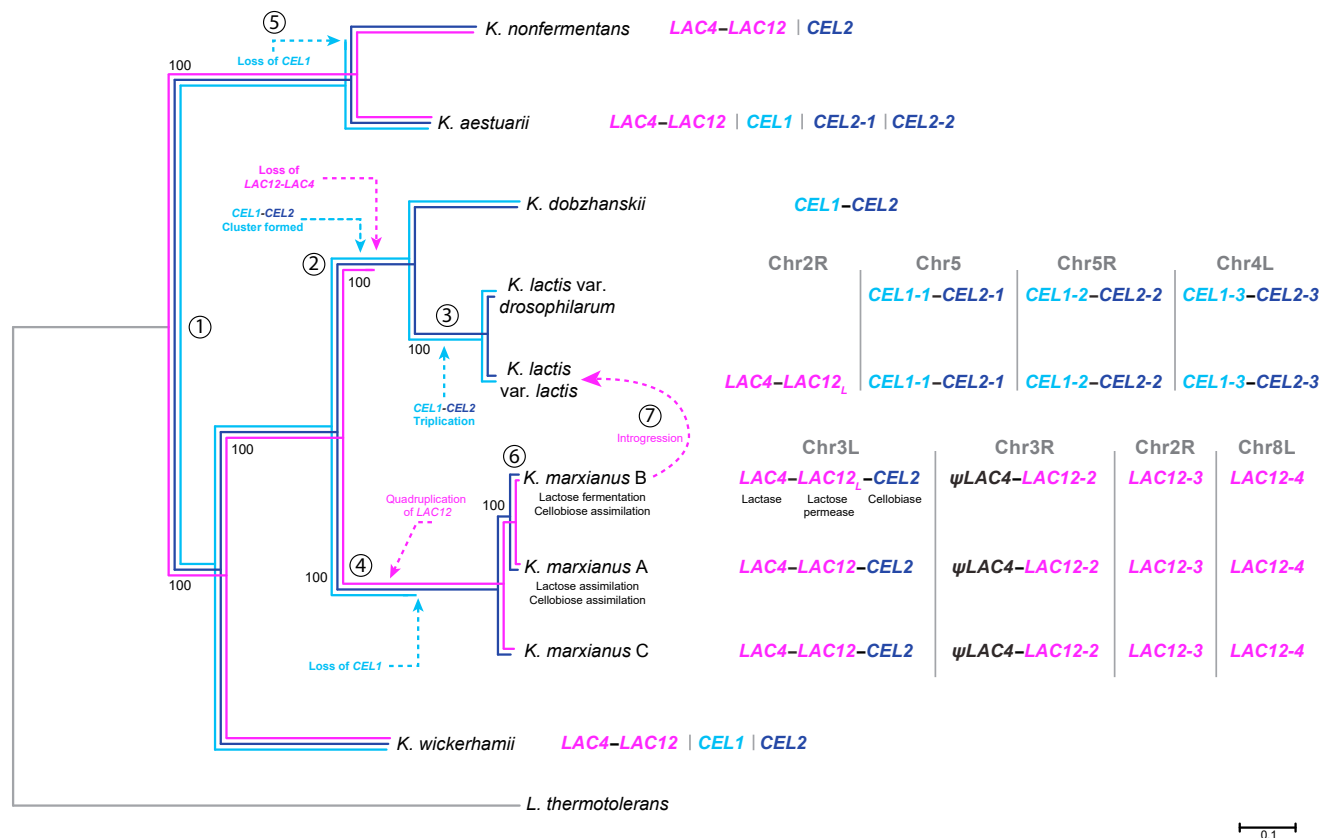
⑤ Loss of CEL1

K. nonfermentans LAC4–LAC12 | CEL2

100

K. aestuarii LAC4–LAC12 | CEL1 | CEL2-1 | CEL2-2

Loss of LAC12-LAC4

CEL1-CEL2 Cluster formed

K. dobzhanskii CEL1–CEL2

②

100

①

| Chr2R | Chr5 | Chr5R | Chr4L |
|---|---|---|---|
| | CEL1-1–CEL2-1 | CEL1-2–CEL2-2 | CEL1-3–CEL2-3 |
| $LAC4–LAC12_L$ | CEL1-1–CEL2-1 | CEL1-2–CEL2-2 | CEL1-3–CEL2-3 |

K. lactis var. drosophilarum

③

100

K. lactis var. lactis

CEL1-CEL2 Triplication

⑦ Introgression

100

⑥

Quadruplication of LAC12

100

K. marxianus B Lactose fermentation Cellobiose assimilation

K. marxianus A Lactose assimilation Cellobiose assimilation

K. marxianus C

100 ④

100

Loss of CEL1

| Chr3L | Chr3R | Chr2R | Chr8L |
|---|---|---|---|
| $LAC4–LAC12_L–CEL2$ (Lactase, Lactose permease, Cellobiase) | ψLAC4–LAC12-2 | LAC12-3 | LAC12-4 |
| LAC4–LAC12–CEL2 | ψLAC4–LAC12-2 | LAC12-3 | LAC12-4 |
| LAC4–LAC12–CEL2 | ψLAC4–LAC12-2 | LAC12-3 | LAC12-4 |

K. wickerhamii LAC4–LAC12 | CEL1 | CEL2

L. thermotolerans

0.1